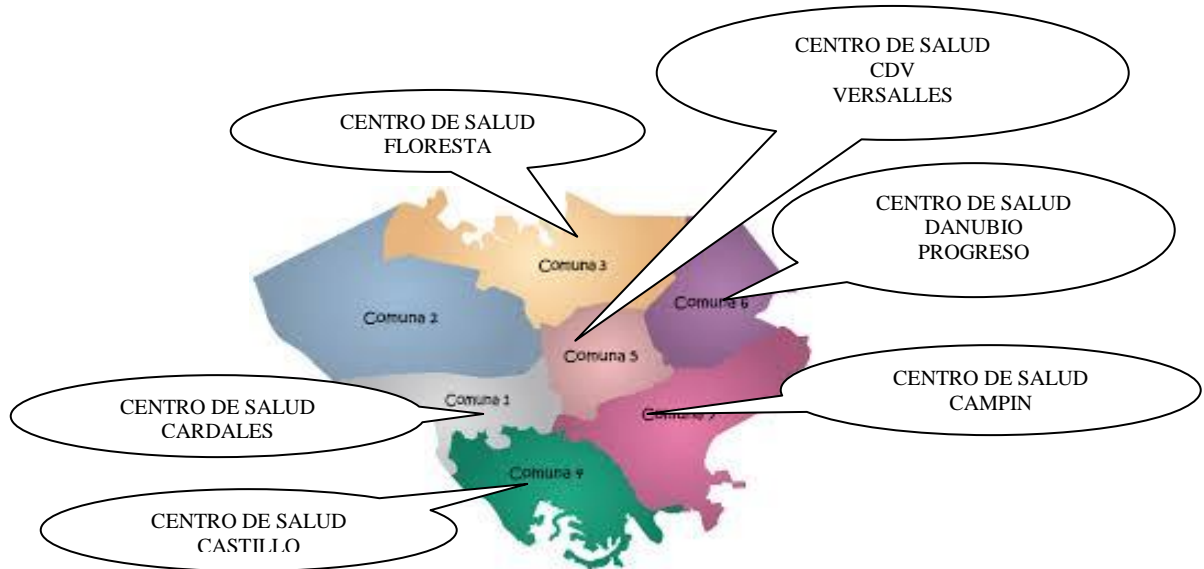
CENTRO DE SALUD
CDV
VERSALLES

CENTRO DE SALUD
FLORESTA

CENTRO DE SALUD
DANUBIO
PROGRESO

Comuna 3

Comuna 2

Comuna 6

Comuna 5

CENTRO DE SALUD
CAMPIN

CENTRO DE SALUD
CARDALES

Comuna 1

Comuna 7

Comuna 4

CENTRO DE SALUD
CASTILLO